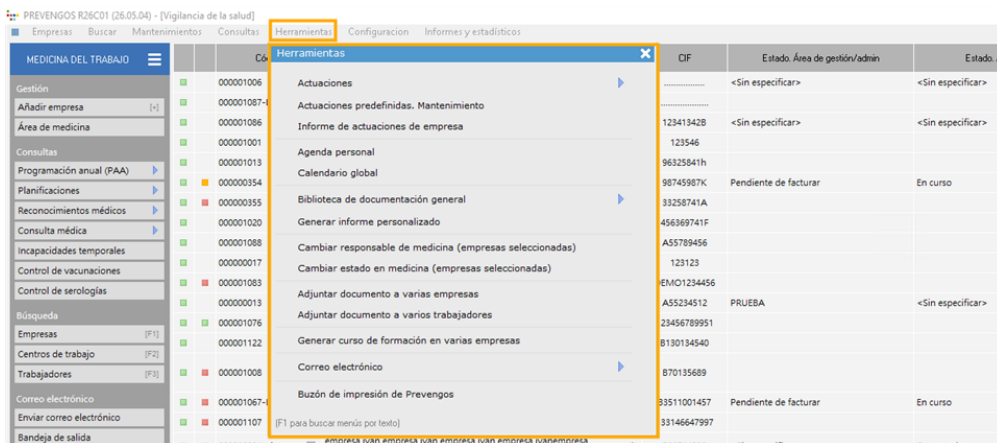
PREVENGOS R26C01 (26.05.04) - [Vigilancia de la salud]

Empresas Buscar Mantenimientos Consultas Herramientas Configuracion Informes y estadísticos

MEDICINA DEL TRABAJO

Gestión
Añadir empresa [+]
Área de medicina

Consultas
Programación anual (PAA)
Planificaciones
Reconocimientos médicos
Consulta médica
Incapacidades temporales
Control de vacunaciones
Control de serologías

Búsqueda
Empresas [F1]
Centros de trabajo [F2]
Trabajadores [F3]

Correo electrónico
Enviar correo electrónico
Bandeja de salida

Herramientas
Actuaciones
Actuaciones predefinidas. Mantenimiento
Informe de actuaciones de empresa
Agenda personal
Calendario global
Biblioteca de documentación general
Generar informe personalizado
Cambiar responsable de medicina (empresas seleccionadas)
Cambiar estado en medicina (empresas seleccionadas)
Adjuntar documento a varias empresas
Adjuntar documento a varios trabajadores
Generar curso de formación en varias empresas
Correo electrónico
Buzón de impresión de Prevengos
(F1 para buscar menús por texto)

| Có | CIF | Estado. Área de gestión/admin | Estado. |
|---|---|---|---|
| 000001006 | ................ | <Sin especificar> | <Sin especificar> |
| 000001087-I | ................ | | |
| 000001086 | 12341342B | <Sin especificar> | <Sin especificar> |
| 000001001 | 123546 | | |
| 000001013 | 96325841h | | |
| 000000354 | 98745987K | Pendiente de facturar | En curso |
| 000000355 | 33258741A | | |
| 000001020 | 456369741F | | |
| 000001088 | A55789456 | | |
| 000000017 | 123123 | | |
| 000001083 | EMO1234456 | | |
| 000000013 | A55234512 | PRUEBA | <Sin especificar> |
| 000001076 | 23456789951 | | |
| 000001122 | B130134540 | | |
| 000001008 | B70135689 | | |
| 000001067-I | 33511001457 | Pendiente de facturar | En curso |
| 000001107 | 33146647997 | | |

empresa ivan empresa ivan empresa ivan empresa ivanempresa